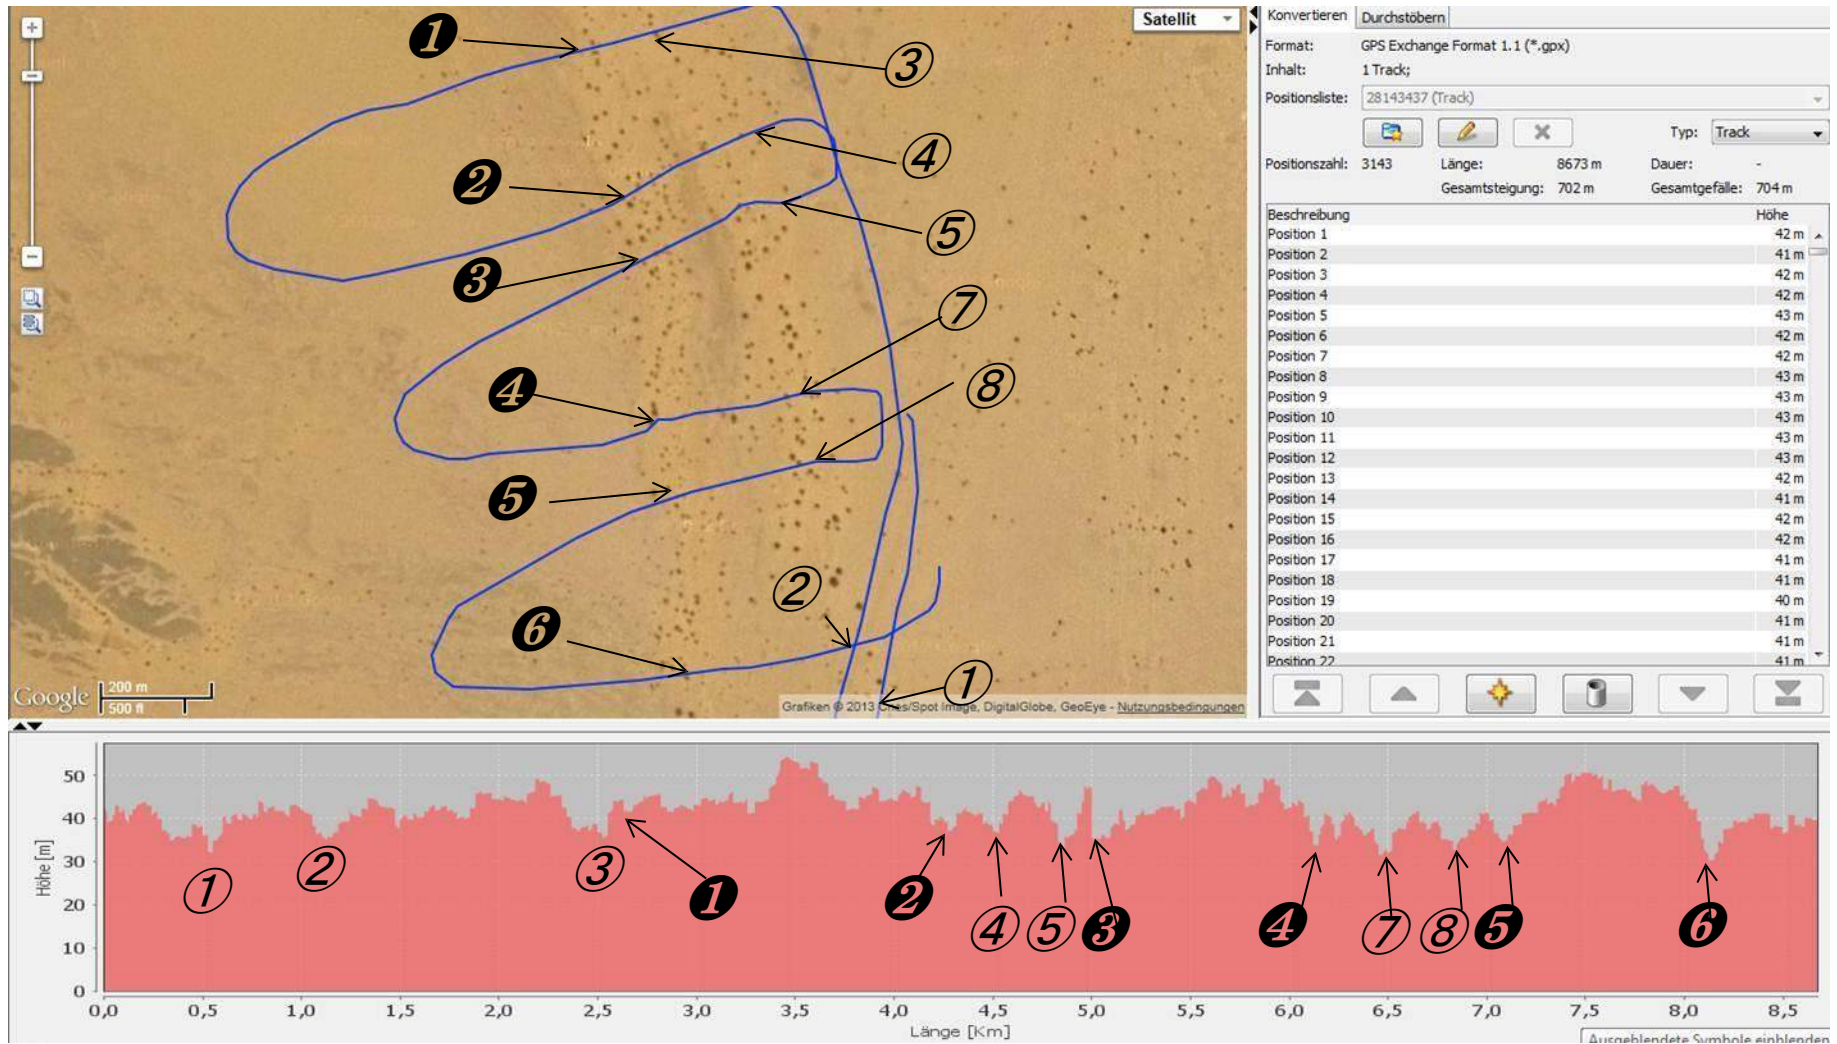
Satellit

❶ ③ ④ ❷ ⑤ ❸ ⑦ ❹ ⑧ ❺ ② ❻ ①

Google 200 m 500 ft

Grafiken © 2013 Cnes/Spot Image, DigitalGlobe, GeoEye - Nutzungsbedingungen

Konvertieren | Durchstöbern

Format: GPS Exchange Format 1.1 (*.gpx)
Inhalt: 1 Track;
Positionsliste: 28143437 (Track)

Typ: Track

Positionszahl: 3143 Länge: 8673 m Dauer: -
Gesamtsteigung: 702 m Gesamtgefälle: 704 m

| Beschreibung | Höhe |
|---|---|
| Position 1 | 42 m |
| Position 2 | 41 m |
| Position 3 | 42 m |
| Position 4 | 42 m |
| Position 5 | 43 m |
| Position 6 | 42 m |
| Position 7 | 42 m |
| Position 8 | 43 m |
| Position 9 | 43 m |
| Position 10 | 43 m |
| Position 11 | 43 m |
| Position 12 | 43 m |
| Position 13 | 42 m |
| Position 14 | 41 m |
| Position 15 | 42 m |
| Position 16 | 42 m |
| Position 17 | 41 m |
| Position 18 | 41 m |
| Position 19 | 40 m |
| Position 20 | 41 m |
| Position 21 | 41 m |
| Position 22 | 41 m |

Höhe [m]
50 40 30 20 10 0

① ② ③ ❶ ❷ ④ ⑤ ❸ ❹ ⑦ ⑧ ❺ ❻

0,0 0,5 1,0 1,5 2,0 2,5 3,0 3,5 4,0 4,5 5,0 5,5 6,0 6,5 7,0 7,5 8,0 8,5
Länge [Km]

Ausgeblendete Symbole einblenden